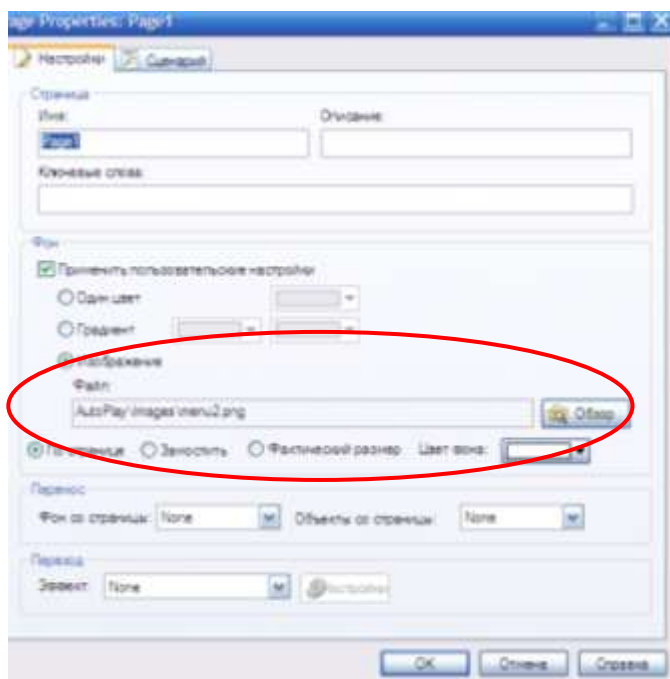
age Properties: Page1

Настройки | Сценарии

Страница
Имя:
Page1
Описание:
Ключевые слова:

Фон
Применить пользовательские настройки
Один цвет
Градиент
Изображение
Файл:
AutoPlay\images\menu2.png
Обзор
По странице
Замостить
Фактический размер
Цвет фона:

Перенос
Фон со страницы: None
Объекты со страницы: None

Переход
Элемент: None
Настройки

OK
Отмена
Справка